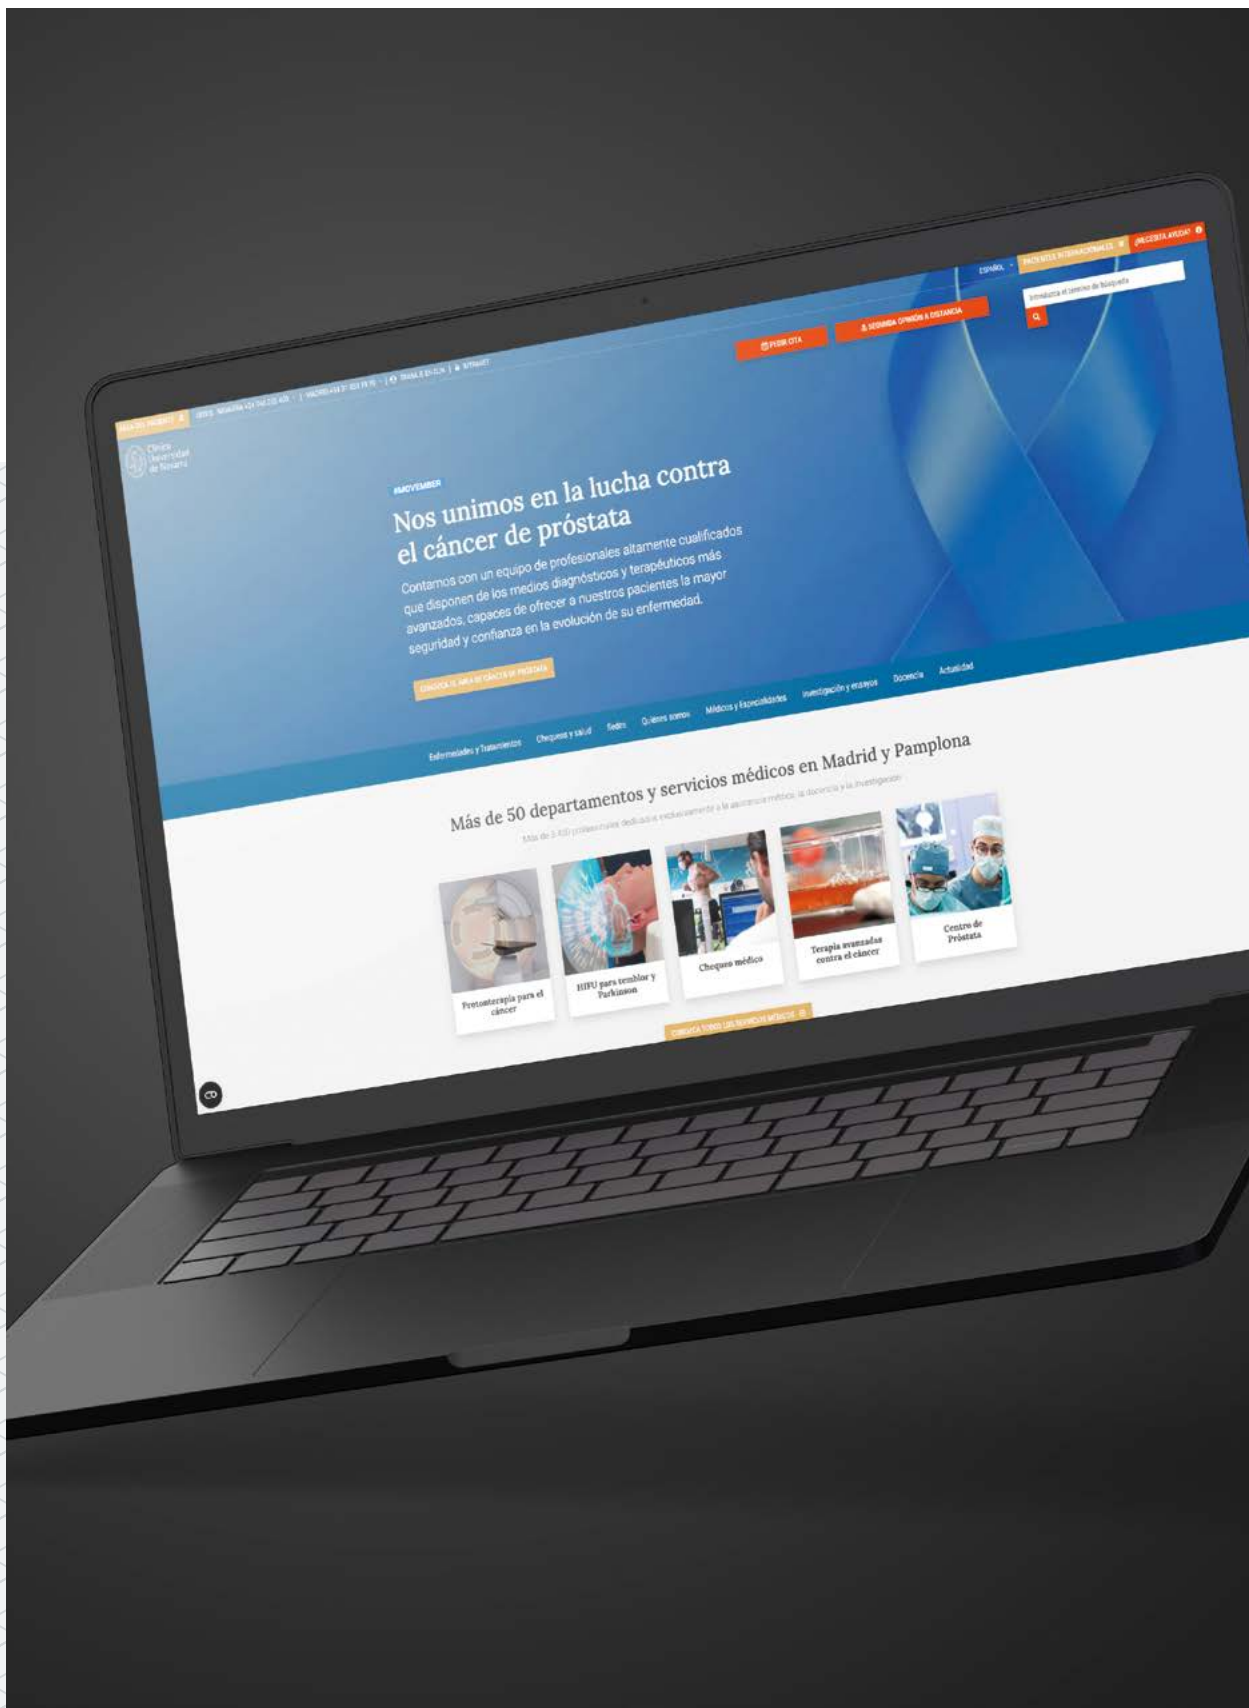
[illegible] | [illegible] | TRABAJA EN CUN | INTRANET

ESPAÑOL

PACIENTES INTERNACIONALES

¿NECESITA AYUDA?

Introduzca el término de búsqueda

PEDIR CITA

SEGUNDA OPINIÓN A DISTANCIA

Clínica Universidad de Navarra

#MOVEMBER

Nos unimos en la lucha contra el cáncer de próstata

Contamos con un equipo de profesionales altamente cualificados que disponen de los medios diagnósticos y terapéuticos más avanzados, capaces de ofrecer a nuestros pacientes la mayor seguridad y confianza en la evolución de su enfermedad.

CONOZCA EL ÁREA DE CÁNCER DE PRÓSTATA

Enfermedades y Tratamientos | Chequeos y salud | Sedes | Quiénes somos | Médicos y Especialidades | Investigación y ensayos | Docencia | Actualidad

Más de 50 departamentos y servicios médicos en Madrid y Pamplona

Más de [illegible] profesionales dedicados exclusivamente a la asistencia médica, la docencia y la investigación

Protonterapia para el cáncer

HIFU para temblor y Parkinson

Chequeo médico

Terapia avanzada contra el cáncer

Centro de Próstata

CONSULTA TODOS LOS SERVICIOS MÉDICOS